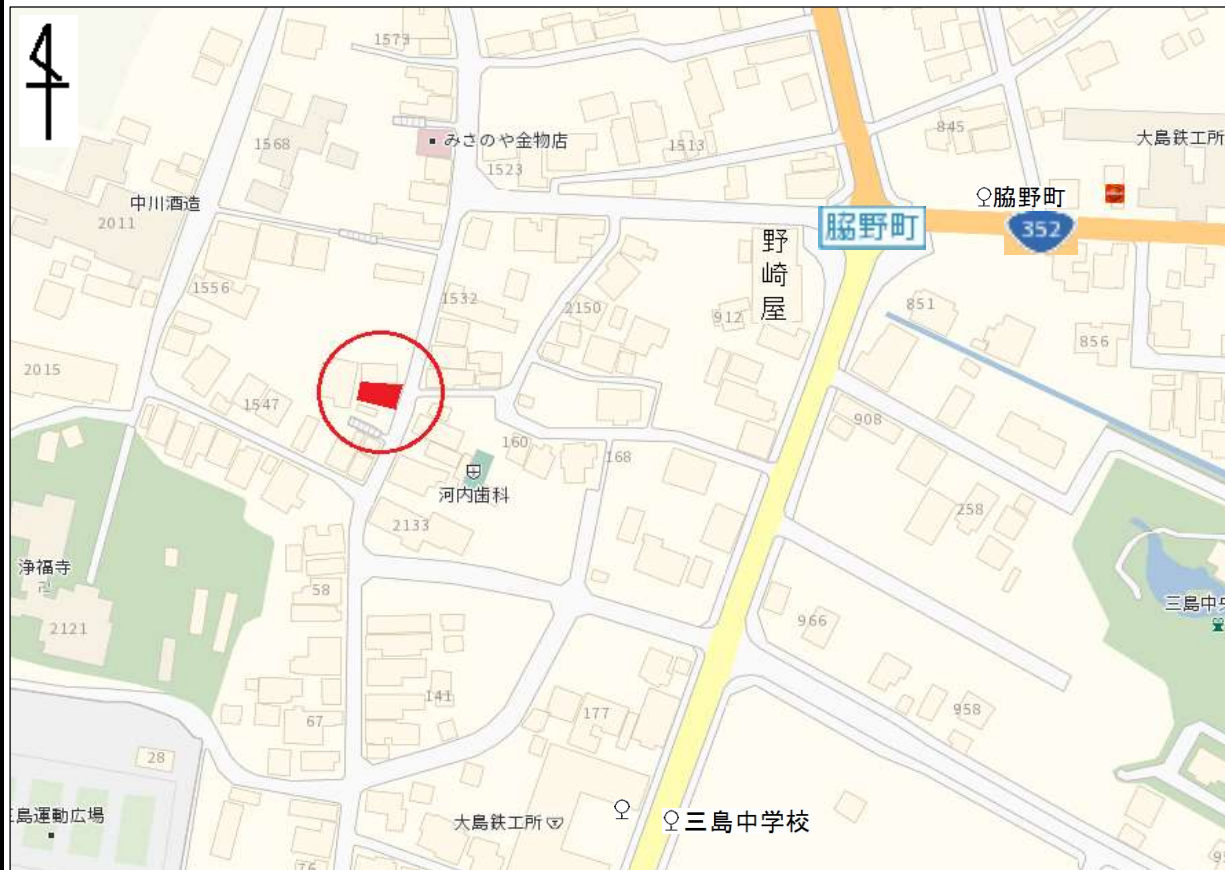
1573
みさのや金物店
1568
1513
1523
中川酒造
2011
845
大島鉄工所
脇野町
脇野町
352
野
崎
屋
1556
1532
2150
912
851
856
2015
1547
908
160
168
河内歯科
2133
258
浄福寺
58
966
三島中
2121
141
177
958
67
28
島運動広場
大島鉄工所
三島中学校
76